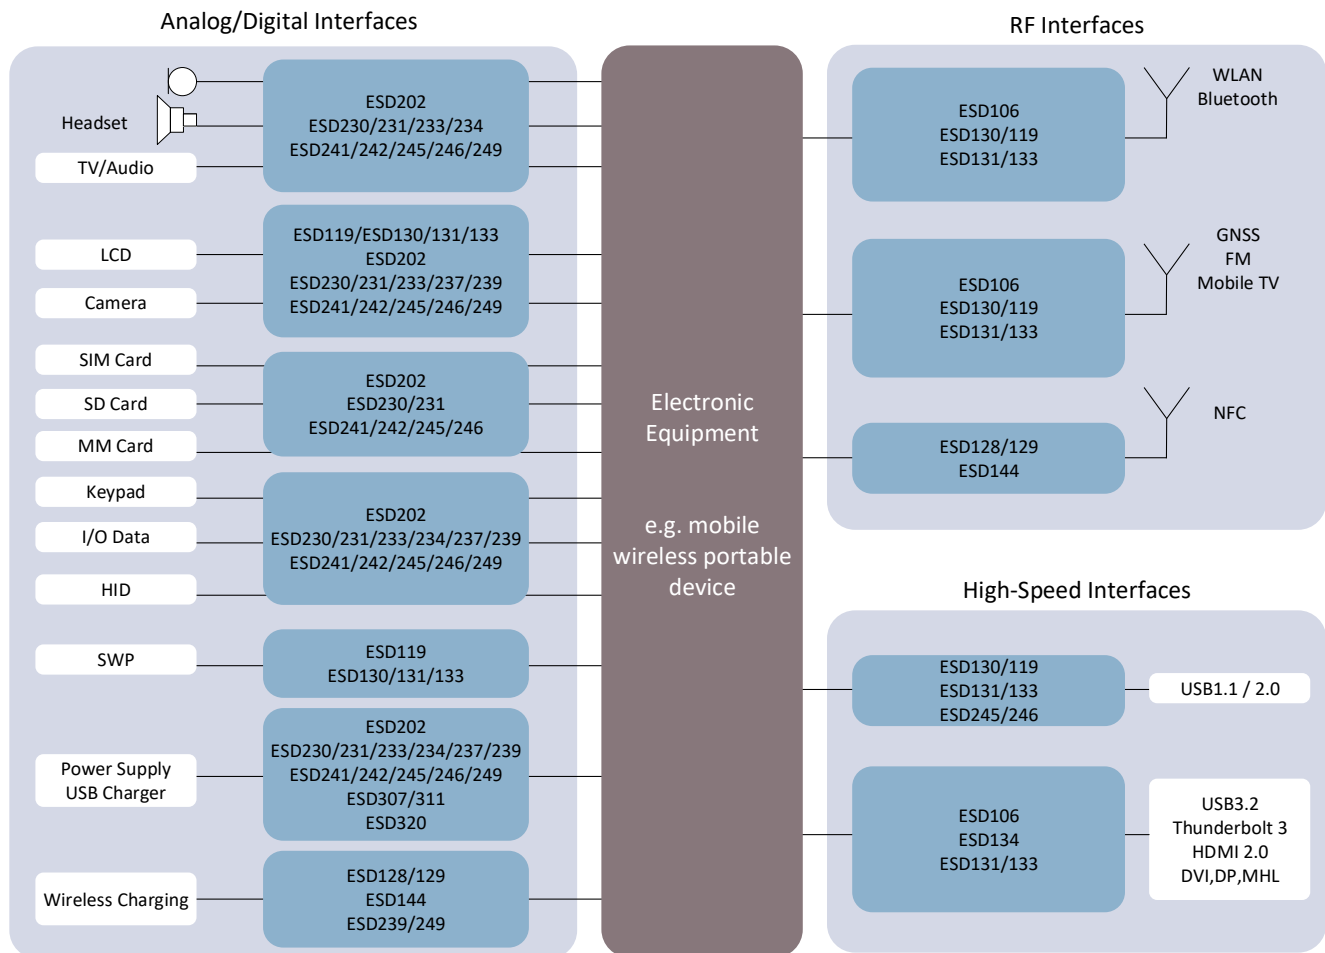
Analog/Digital Interfaces

Headset

TV/Audio

ESD202
ESD230/231/233/234
ESD241/242/245/246/249

LCD

Camera

ESD119/ESD130/131/133
ESD202
ESD230/231/233/237/239
ESD241/242/245/246/249

SIM Card

SD Card

MM Card

ESD202
ESD230/231
ESD241/242/245/246

Keypad

I/O Data

HID

ESD202
ESD230/231/233/234/237/239
ESD241/242/245/246/249

SWP

ESD119
ESD130/131/133

Power Supply
USB Charger

ESD202
ESD230/231/233/234/237/239
ESD241/242/245/246/249
ESD307/311
ESD320

Wireless Charging

ESD128/129
ESD144
ESD239/249

Electronic Equipment

e.g. mobile wireless portable device

RF Interfaces

ESD106
ESD130/119
ESD131/133

WLAN
Bluetooth

ESD106
ESD130/119
ESD131/133

GNSS
FM
Mobile TV

ESD128/129
ESD144

NFC

High-Speed Interfaces

ESD130/119
ESD131/133
ESD245/246

USB1.1 / 2.0

ESD106
ESD134
ESD131/133

USB3.2
Thunderbolt 3
HDMI 2.0
DVI,DP,MHL